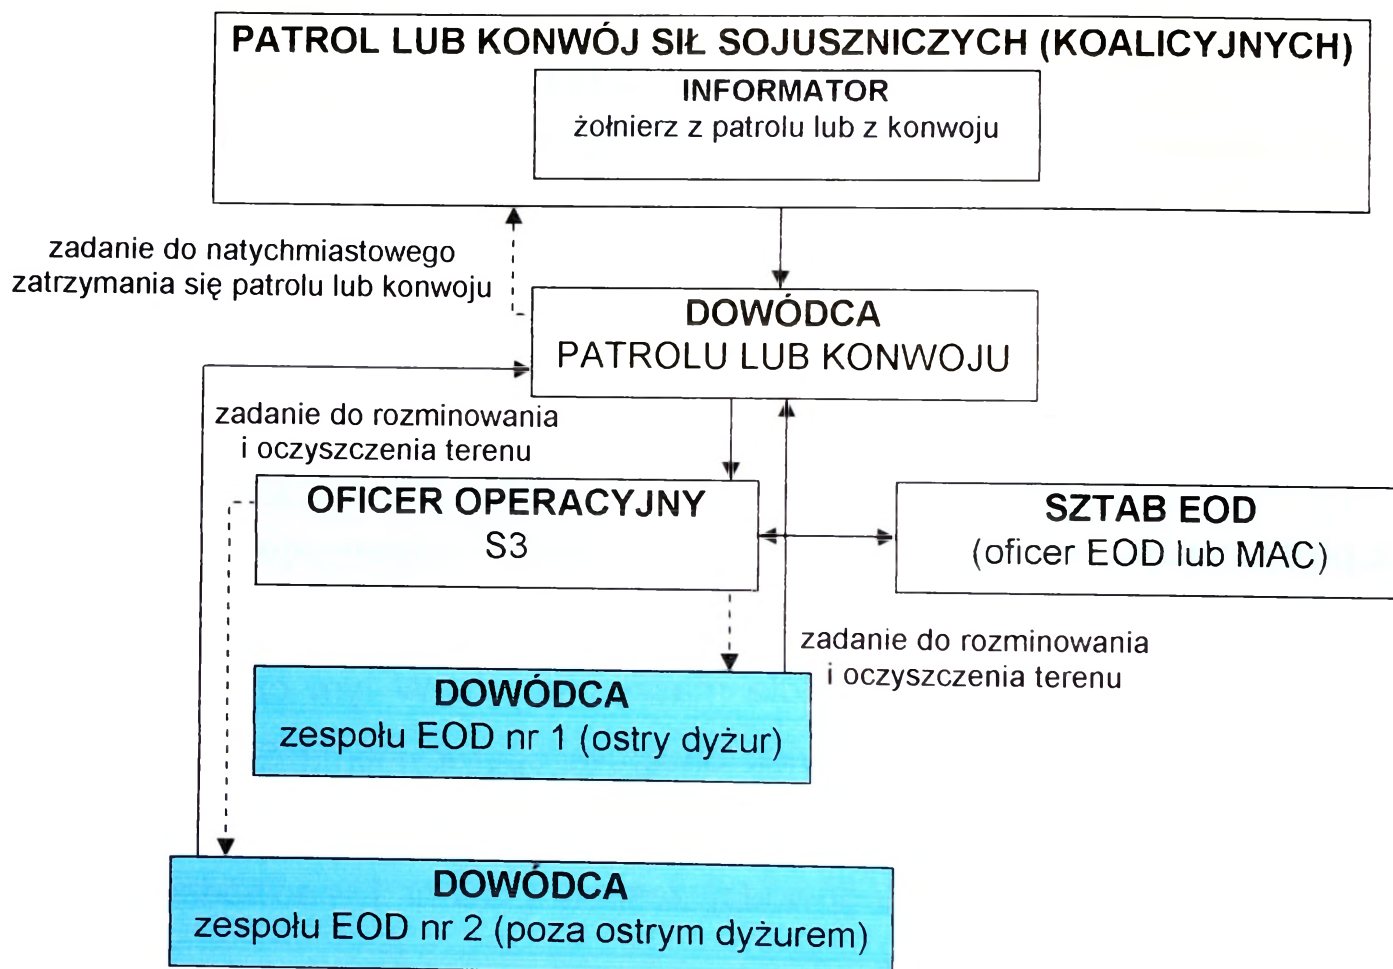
PATROL LUB KONWÓJ SIŁ SOJUSZNICZYCH (KOALICYJNYCH)

INFORMATOR
żołnierz z patrolu lub z konwoju

zadanie do natychmiastowego zatrzymania się patrolu lub konwoju

DOWÓDCA
PATROLU LUB KONWOJU

zadanie do rozminowania i oczyszczenia terenu

OFICER OPERACYJNY
S3

SZTAB EOD
(oficer EOD lub MAC)

zadanie do rozminowania i oczyszczenia terenu

DOWÓDCA
zespołu EOD nr 1 (ostry dyżur)

DOWÓDCA
zespołu EOD nr 2 (poza ostrym dyżurem)